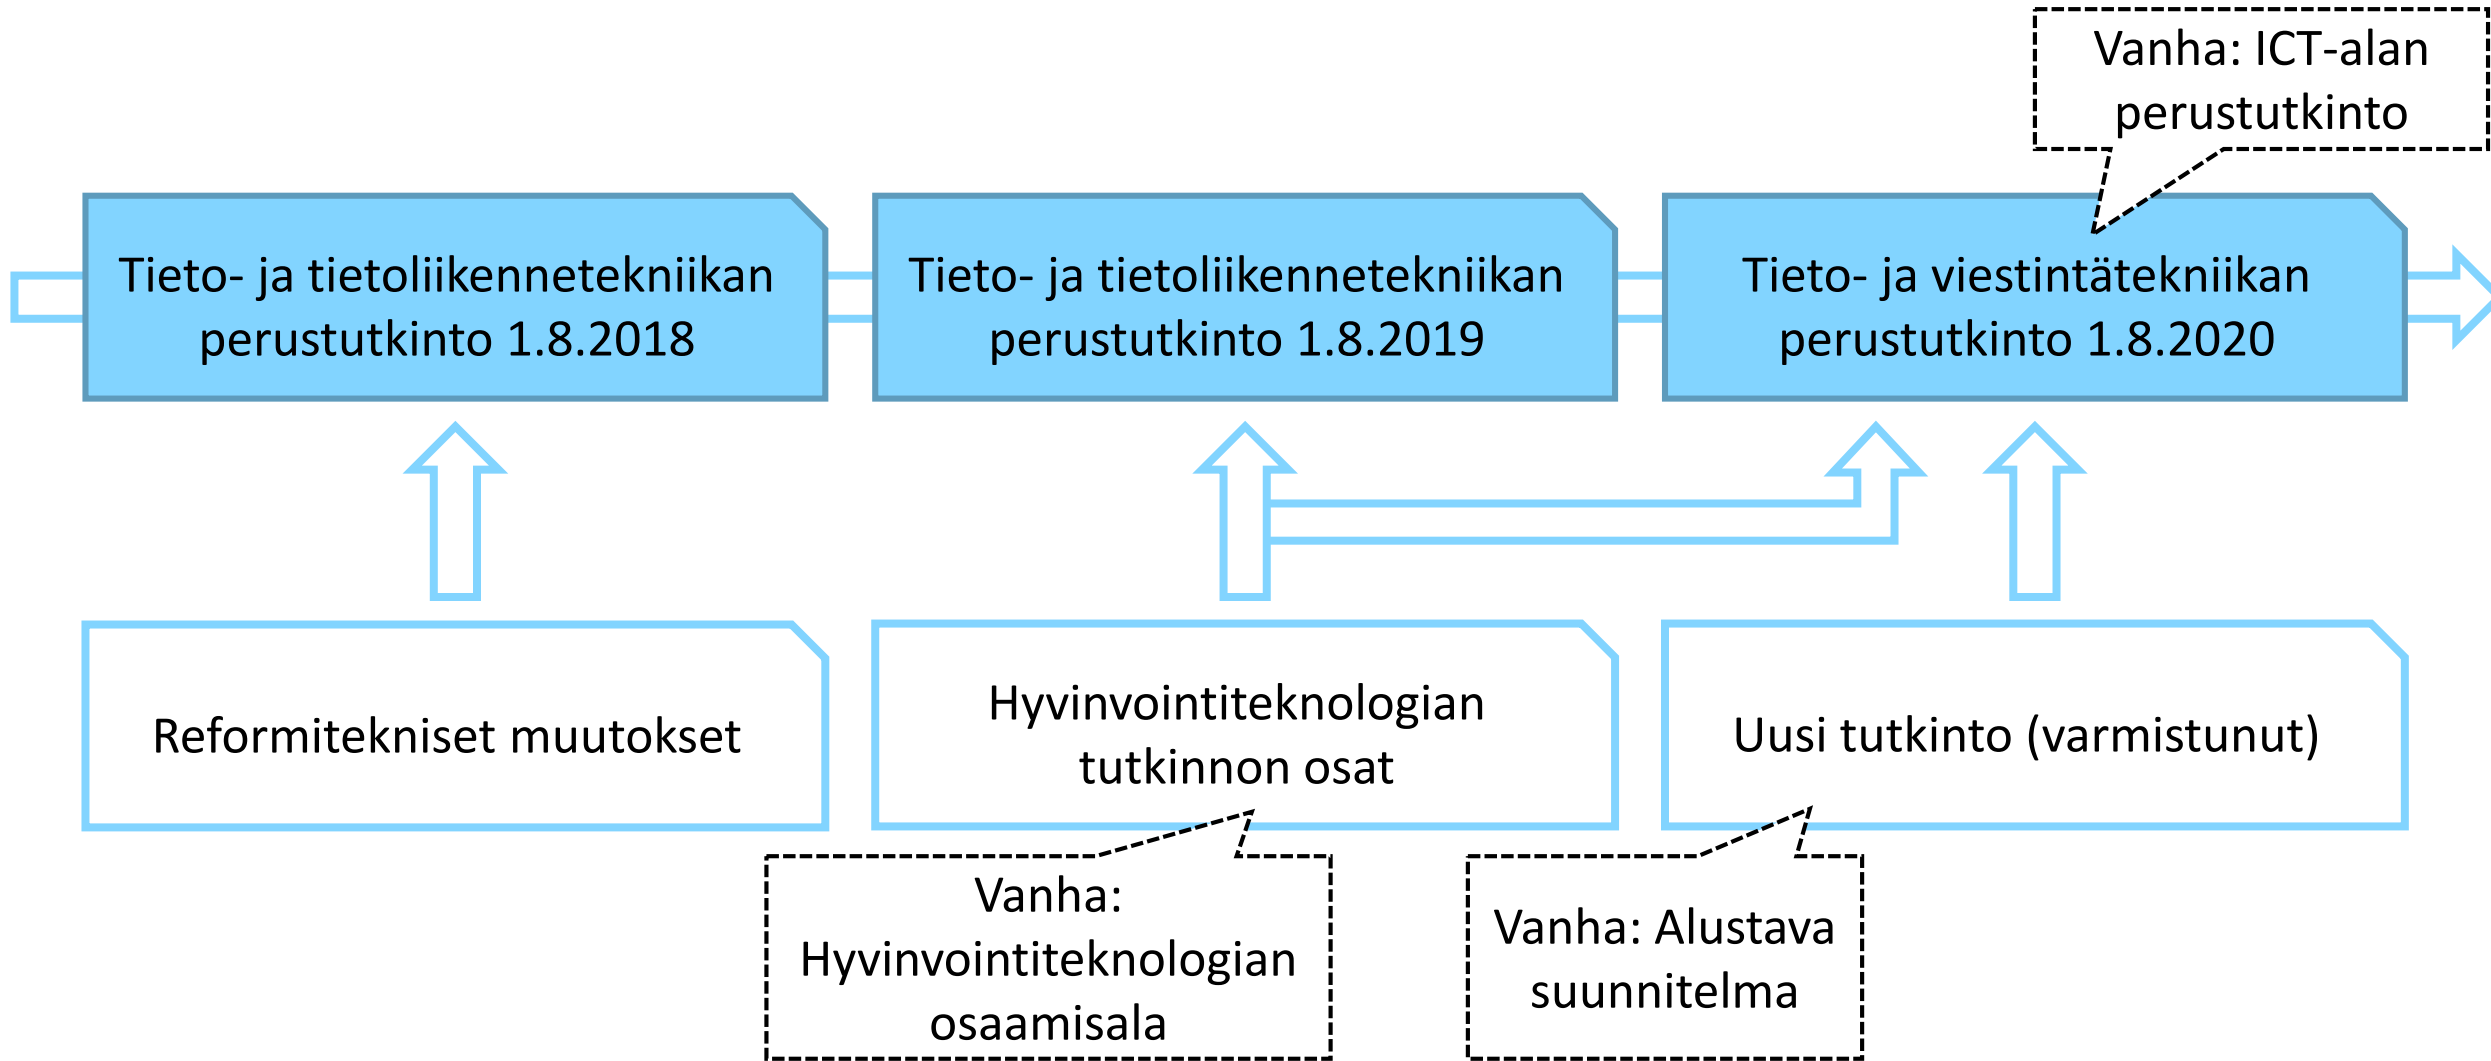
Vanha: ICT-alan perustutkinto

Tieto- ja tietoliikennetekniikan perustutkinto 1.8.2018

Tieto- ja tietoliikennetekniikan perustutkinto 1.8.2019

Tieto- ja viestintätekniikan perustutkinto 1.8.2020

Reformitekniset muutokset

Hyvinvointiteknologian tutkinnon osat

Uusi tutkinto (varmistunut)

Vanha: Hyvinvointiteknologian osaamisala

Vanha: Alustava suunnitelma